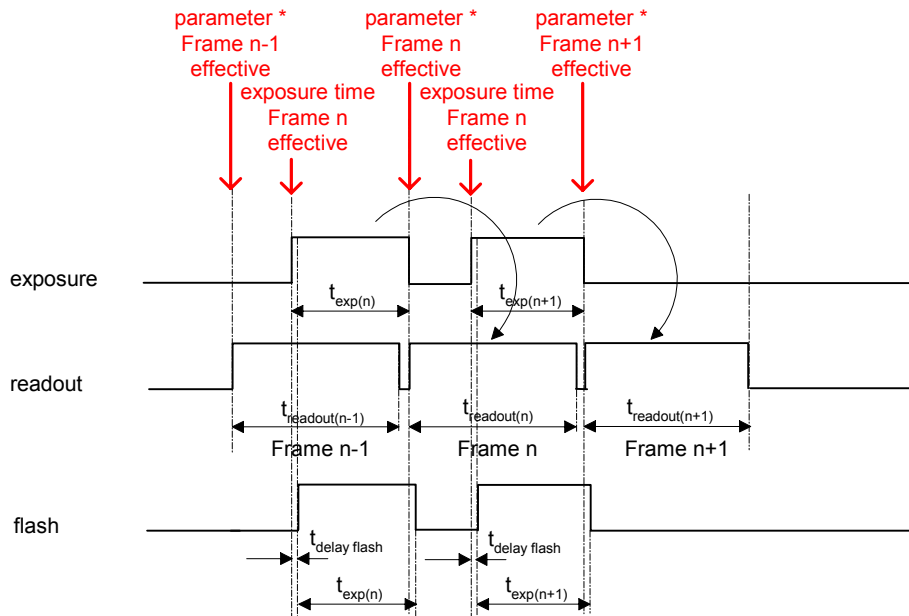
parameter *
Frame n-1
effective

exposure time
Frame n
effective

parameter *
Frame n
effective

exposure time
Frame n
effective

parameter *
Frame n+1
effective

exposure

$t_{exp(n)}$

$t_{exp(n+1)}$

readout

$t_{readout(n-1)}$

$t_{readout(n)}$

$t_{readout(n+1)}$

Frame n-1

Frame n

Frame n+1

flash

$t_{delay\ flash}$

$t_{delay\ flash}$

$t_{exp(n)}$

$t_{exp(n+1)}$